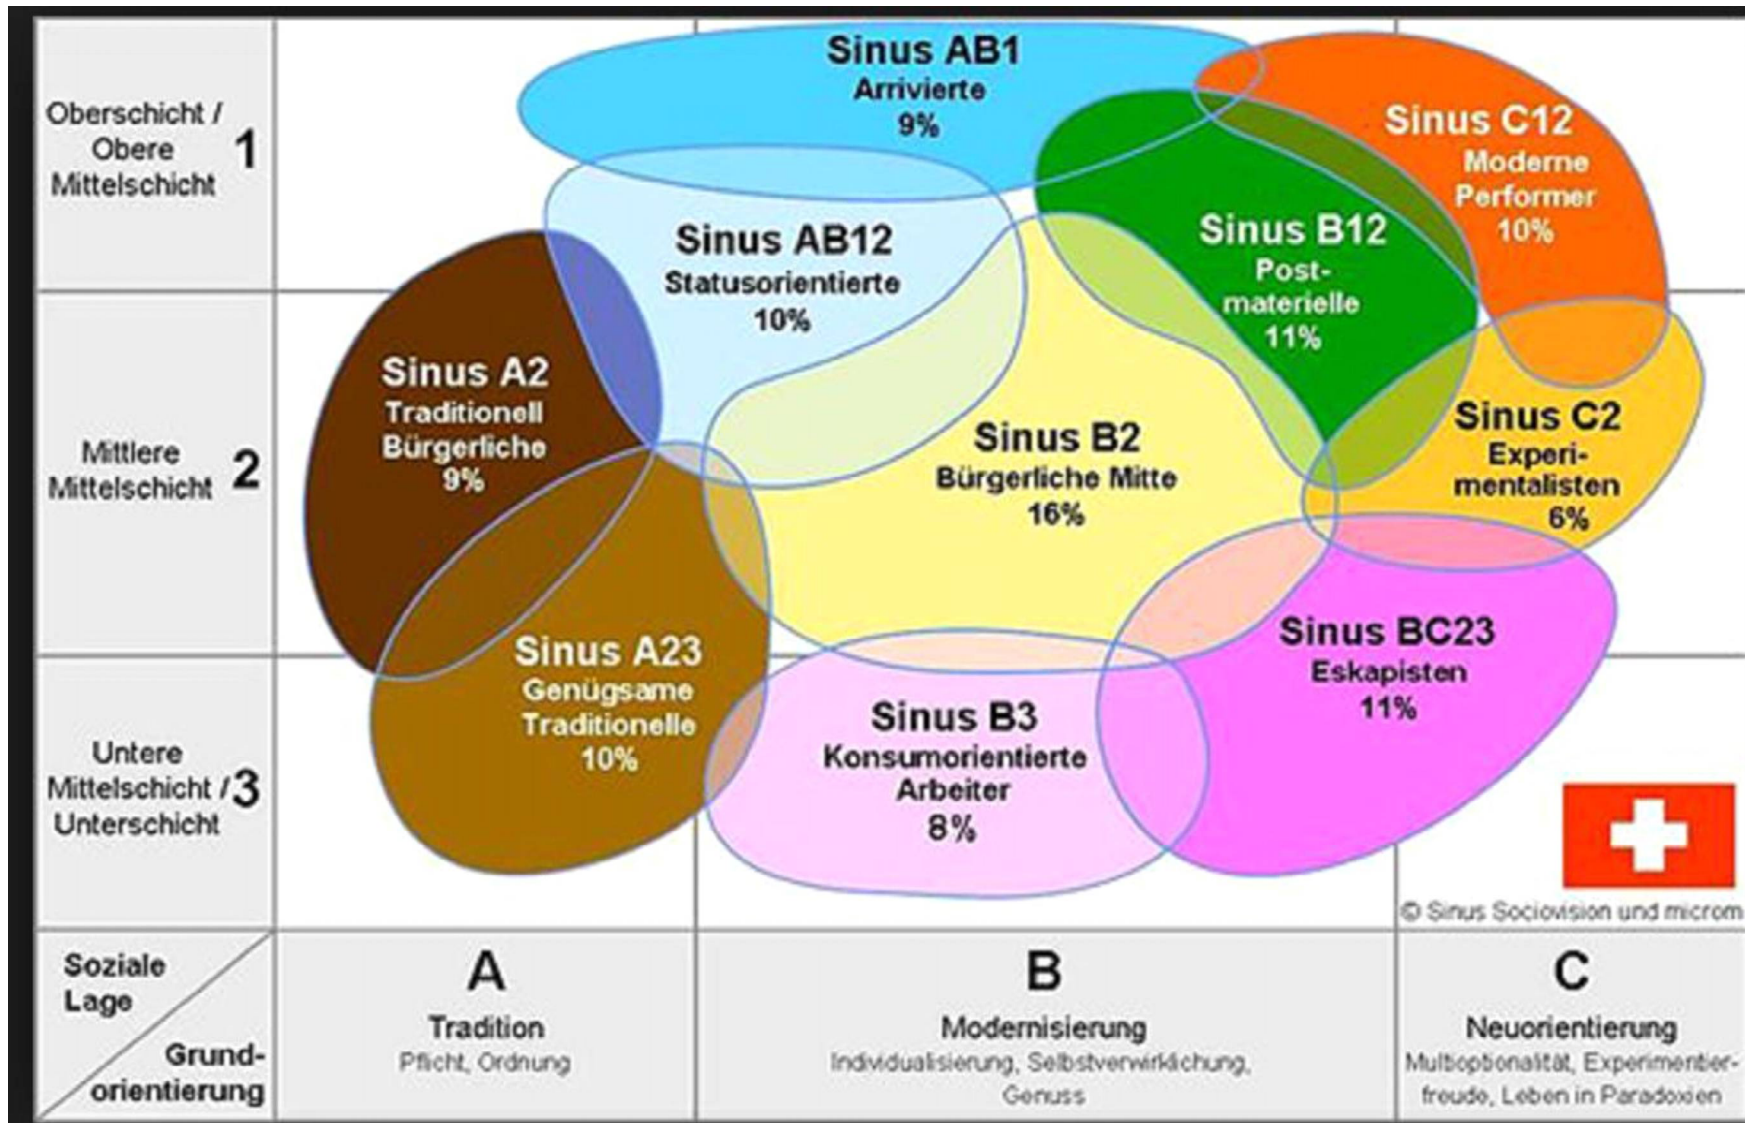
Oberschicht / Obere Mittelschicht 1

Mittlere Mittelschicht 2

Untere Mittelschicht / Unterschicht 3

Sinus AB1
Arrivierte
9%

Sinus C12
Moderne Performer
10%

Sinus AB12
Statusorientierte
10%

Sinus B12
Post-materielle
11%

Sinus A2
Traditionell Bürgerliche
9%

Sinus B2
Bürgerliche Mitte
16%

Sinus C2
Experi-mentalisten
6%

Sinus A23
Genügsame Traditionelle
10%

Sinus BC23
Eskapisten
11%

Sinus B3
Konsumorientierte Arbeiter
8%

© Sinus Sociovision und microm

Soziale Lage

Grund-orientierung

A
Tradition
Pflicht, Ordnung

B
Modernisierung
Individualisierung, Selbstverwirklichung, Genuss

C
Neuorientierung
Multioptionalität, Experimentierfreude, Leben in Paradoxien